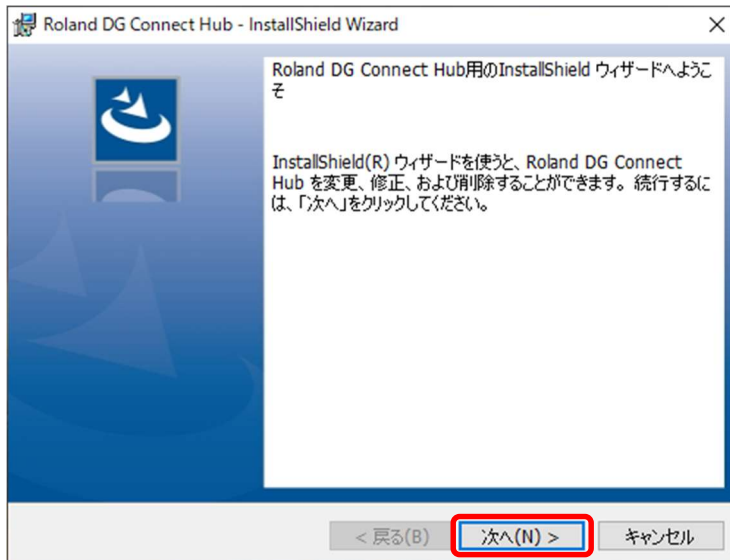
Roland DG Connect Hub - InstallShield Wizard

Roland DG Connect Hub用のInstallShield ウィザードへようこそ

InstallShield(R) ウィザードを使うと、Roland DG Connect Hub を変更、修正、および削除することができます。続行するには、「次へ」をクリックしてください。

< 戻る(B)
次へ(N) >
キャンセル